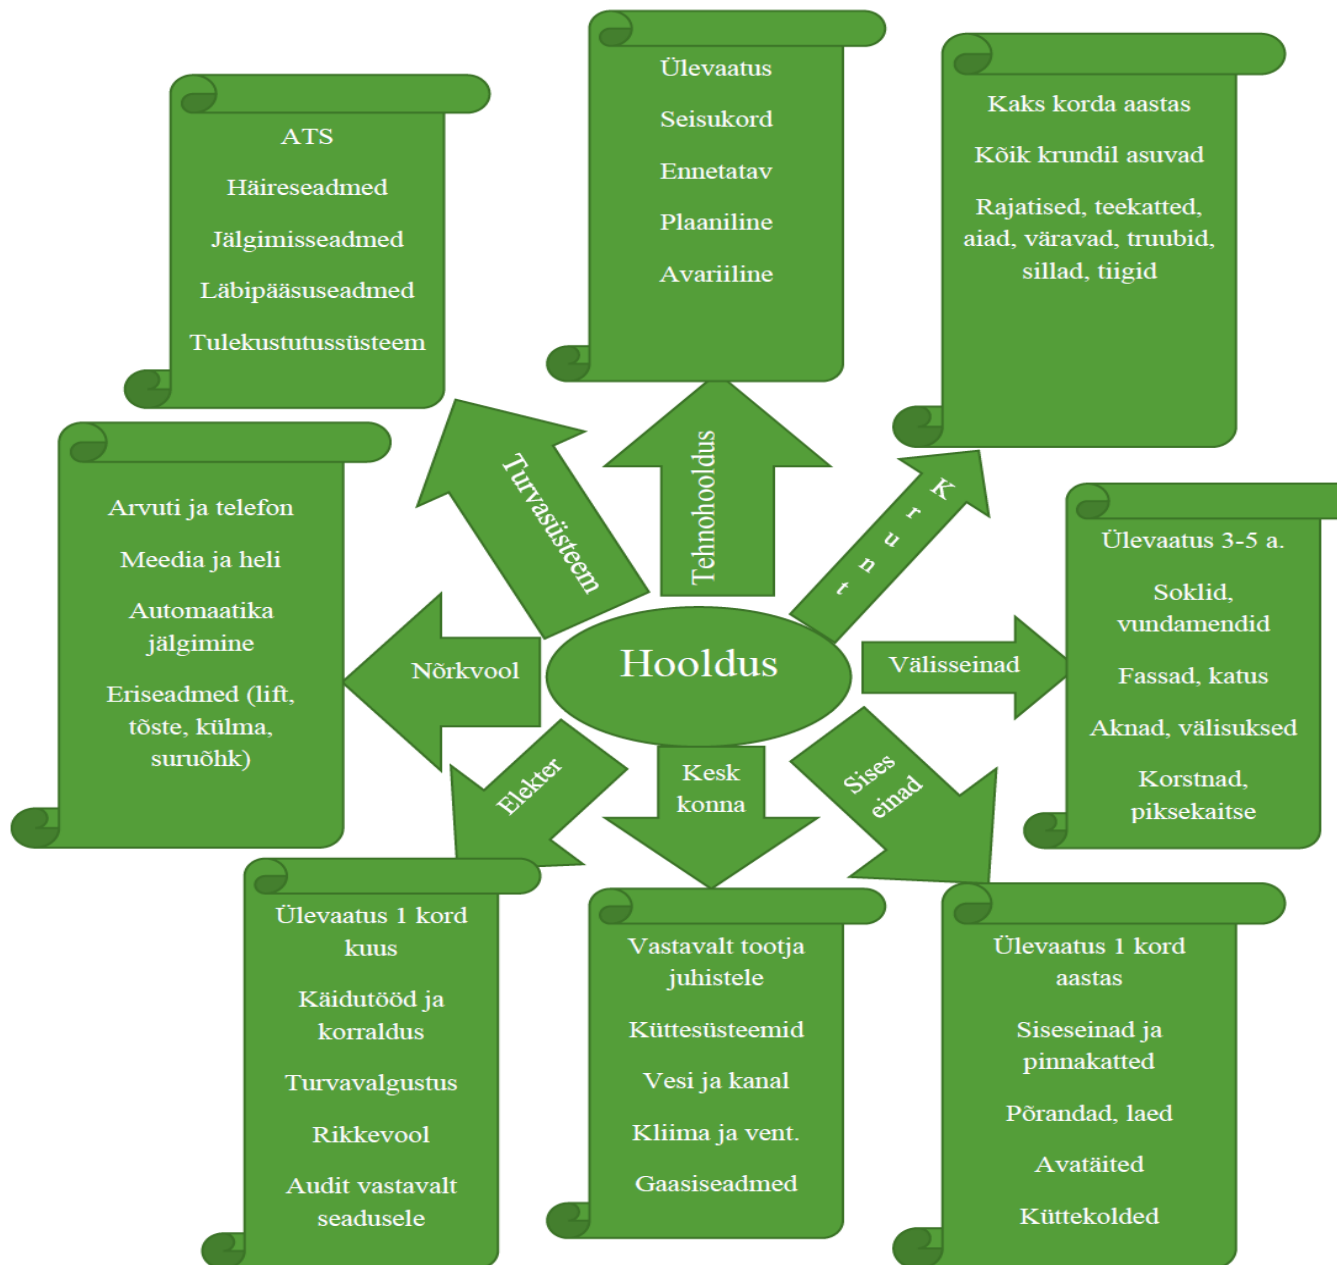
ATS

Häireseadmed

Jälgimisseadmed

Läbipääsuseadmed

Tulekustutussüsteem

Ülevaatus

Seisukord

Ennetatav

Plaaniline

Avariiline

Kaks korda aastas

Kõik krundil asuvad

Rajatised, teekatted, aiad, väravad, truubid, sillad, tiigid

Arvuti ja telefon

Meedia ja heli

Automaatika jälgimine

Eriseadmed (lift, tõste, külma, suruõhk)

Turvasüsteem

Tehnohooldus

Krunt

Ülevaatus 3-5 a.

Soklid, vundamendid

Fassad, katus

Aknad, välisuksed

Korstnad, piksekaitse

Nõrkvool

Hooldus

Välisseinad

Elekter

Kesk konna

Sises einad

Ülevaatus 1 kord kuus

Käidutööd ja korraldus

Turvavalgustus

Rikkevool

Audit vastavalt seadusele

Vastavalt tootja juhistele

Küttesüsteemid

Vesi ja kanal

Kliima ja vent.

Gaasiseadmed

Ülevaatus 1 kord aastas

Siseseinad ja pinnakatted

Põrandad, laed

Avatäited

Küttekolded